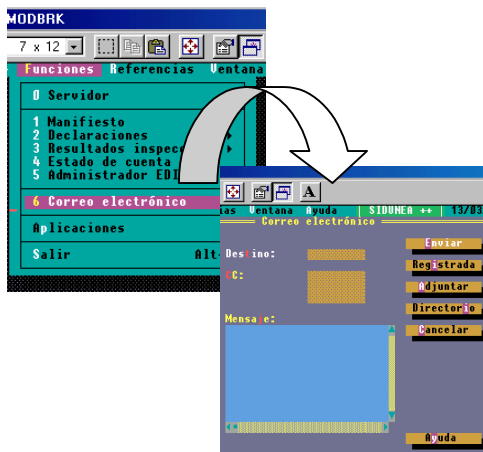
MODBRK

7 x 12

Funciones Referencias Ventana

0 Servidor

1 Manifiesto
2 Declaraciones
3 Resultados inspec
4 Estado de cuenta
5 Administrador EDI

6 Correo electrónico

Aplicaciones

Salir Alt

A

tas Ventana Ayuda | SIDUNEA ++ | 13/03

Correo electrónico

Destino:

CC:

Mensaje:

Enviar

Registrada

Adjuntar

Directorio

Cancelar

Ayuda